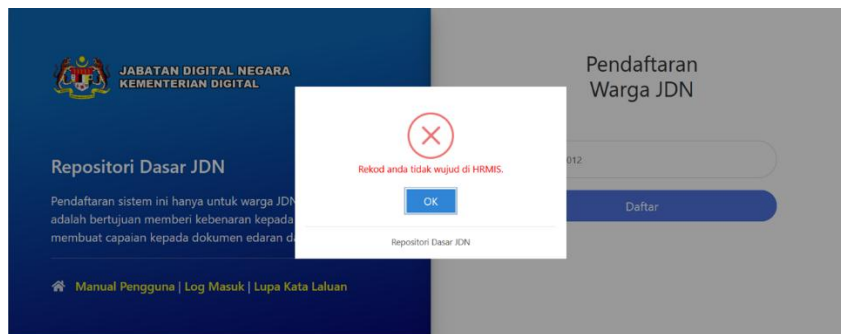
JABATAN DIGITAL NEGARA
KEMENTERIAN DIGITAL

Repositori Dasar JDN

Pendaftaran sistem ini hanya untuk warga JDN adalah bertujuan memberi kebenaran kepada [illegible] membuat capaian kepada dokumen edaran d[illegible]

Manual Pengguna | Log Masuk | Lupa Kata Laluan

Pendaftaran
Warga JDN

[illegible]012

Daftar

Rekod anda tidak wujud di HRMIS.

OK

Repositori Dasar JDN